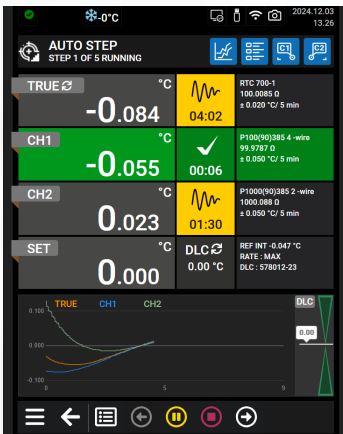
-0°C
2024.12.03
13.26

AUTO STEP
STEP 1 OF 5 RUNNING

C1
C2

TRUE
°C
-0.084
04:02
RTC 700-1
100.0085 Ω
± 0.020 °C/ 5 min

CH1
°C
-0.055
00:06
P100(90)385 4 -wire
99.9787 Ω
± 0.050 °C/ 5 min

CH2
°C
0.023
01:30
P1000(90)385 2 -wire
1000.088 Ω
± 0.050 °C/ 5 min

SET
°C
0.000
DLC
0.00 °C
REF INT -0.047 °C
RATE : MAX
DLC : 578012-23

TRUE CH1 CH2
0.100
0.000
-0.100
0
5
9
DLC
0.00